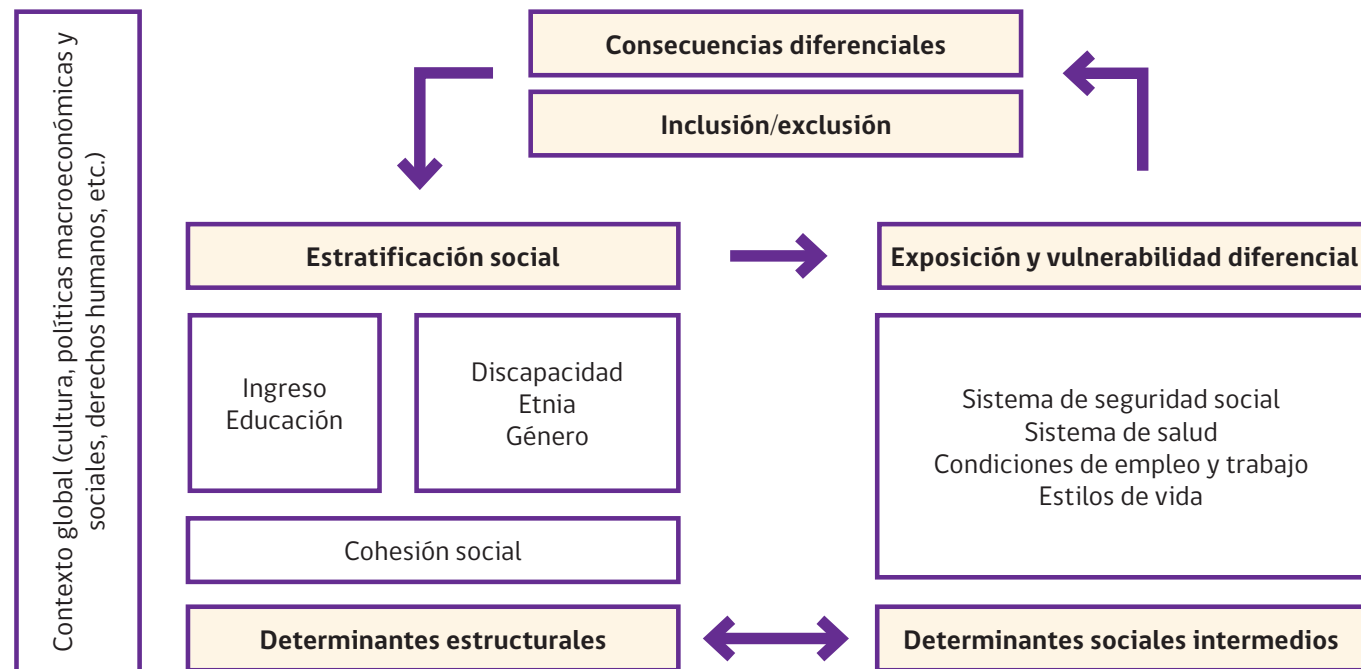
Contexto global (cultura, políticas macroeconómicas y sociales, derechos humanos, etc.)

Consecuencias diferenciales

Inclusión/exclusión

Estratificación social

Exposición y vulnerabilidad diferencial

Ingreso
Educación

Discapacidad
Etnia
Género

Sistema de seguridad social
Sistema de salud
Condiciones de empleo y trabajo
Estilos de vida

Cohesión social

Determinantes estructurales

Determinantes sociales intermedios